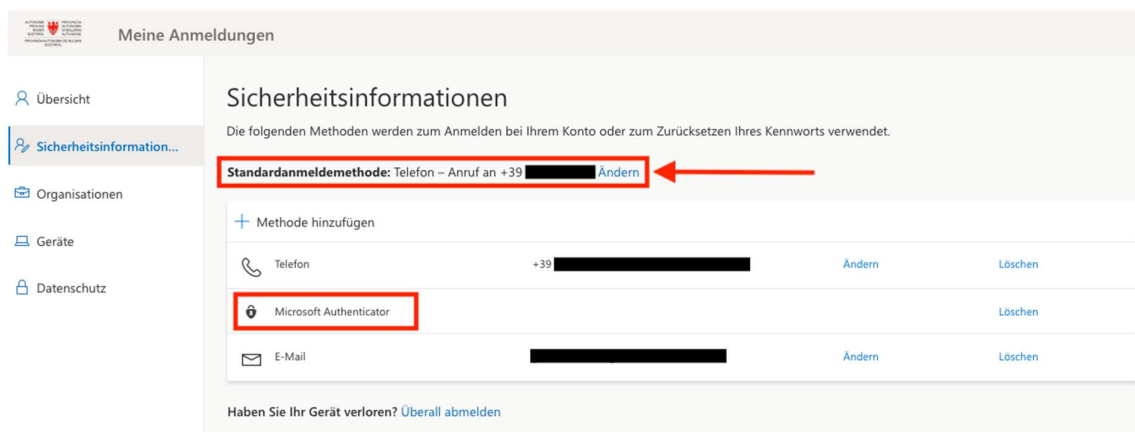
AUTONOME PROVINZ BOZEN SÜDTIROL PROVINCIA AUTONOMA DI BOLZANO ALTO ADIGE PROVINZIA AUTONOMA DE BULSAN SÜDTIROL

Meine Anmeldungen

Übersicht

Sicherheitsinformation...

Organisationen

Geräte

Datenschutz

Sicherheitsinformationen

Die folgenden Methoden werden zum Anmelden bei Ihrem Konto oder zum Zurücksetzen Ihres Kennworts verwendet.

**Standardanmeldemethode:** Telefon – Anruf an +39 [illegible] Ändern

+ Methode hinzufügen

| | | | |
|---|---|---|---|
| Telefon | +39 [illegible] | Ändern | Löschen |
| Microsoft Authenticator | | | Löschen |
| E-Mail | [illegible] | Ändern | Löschen |

Haben Sie Ihr Gerät verloren? Überall abmelden